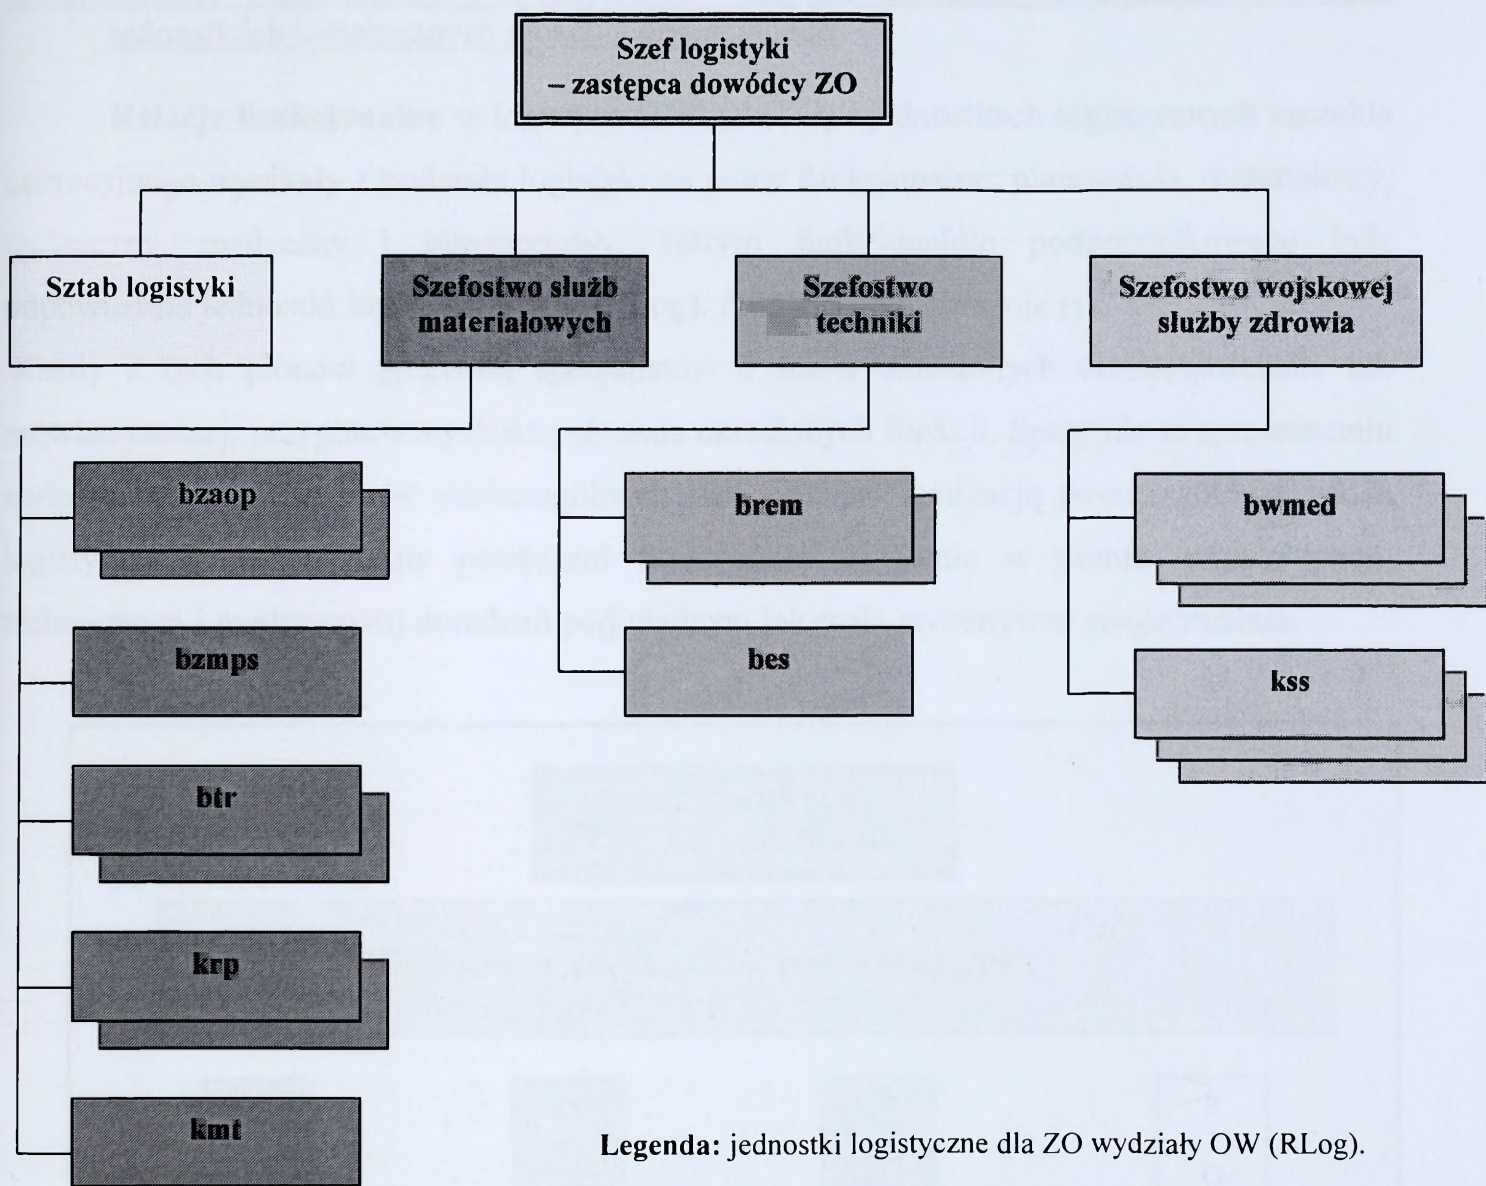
Szef logistyki
– zastępca dowódcy ZO

Sztab logistyki

Szefostwo służb materiałowych

Szefostwo techniki

Szefostwo wojskowej służby zdrowia

bzaop

bzmps

btr

krp

kmt

brem

bes

bwmed

kss

**Legenda:** jednostki logistyczne dla ZO wydziały OW (RLog).